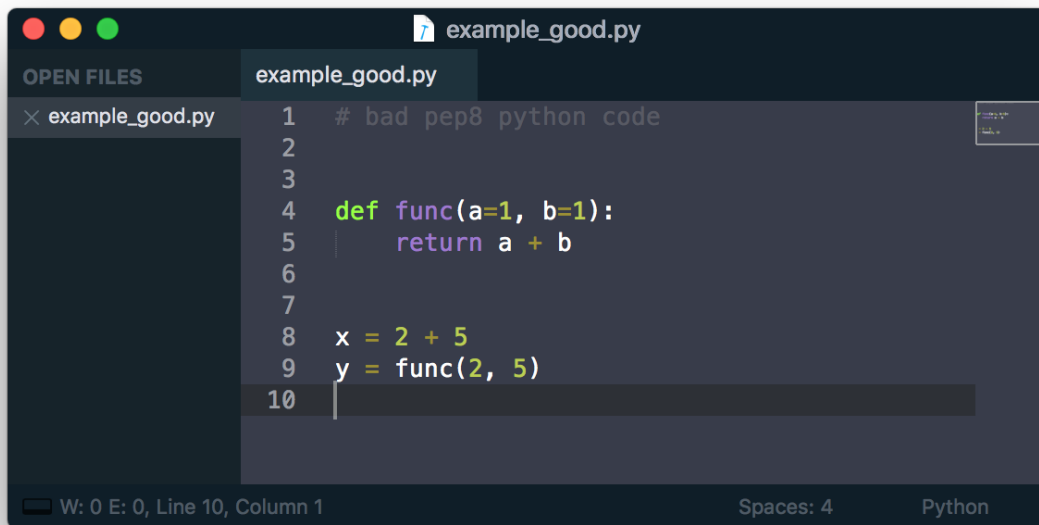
example_good.py

OPEN FILES

example_good.py

example_good.py

1 # bad pep8 python code
2
3
4 def func(a=1, b=1):
5     return a + b
6
7
8 x = 2 + 5
9 y = func(2, 5)
10

W: 0 E: 0, Line 10, Column 1

Spaces: 4

Python